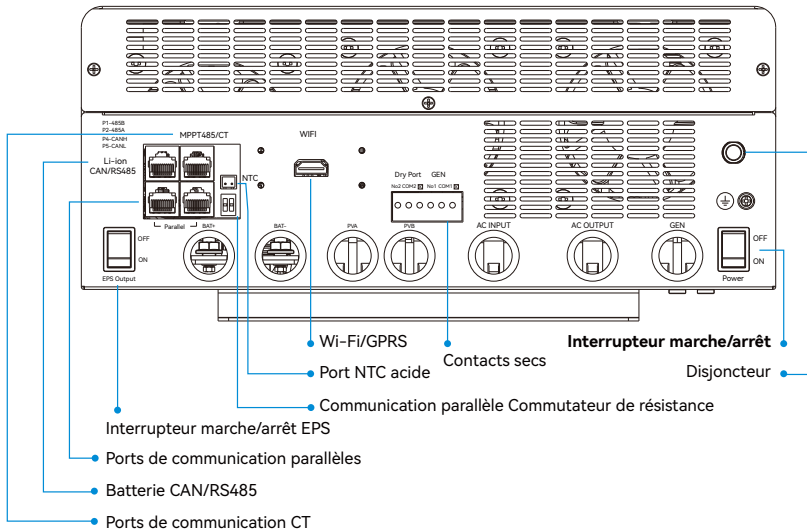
P1-485B
P2-485A
P4-CANH
P5-CANL

MPPT485/CT

WIFI

Li-ion
CAN/RS485

NTC

Dry Port GEN
No2 COM2 No1 COM1

Parallel

OFF
ON
EPS Output

BAT+ BAT- PVA PVB AC INPUT AC OUTPUT GEN

OFF
ON
Power

Wi-Fi/GPRS

Contacts secs

**Interrupteur marche/arrêt**

Disjoncteur

Port NTC acide

Communication parallèle Commutateur de résistance

Interrupteur marche/arrêt EPS

Ports de communication parallèles

Batterie CAN/RS485

Ports de communication CT